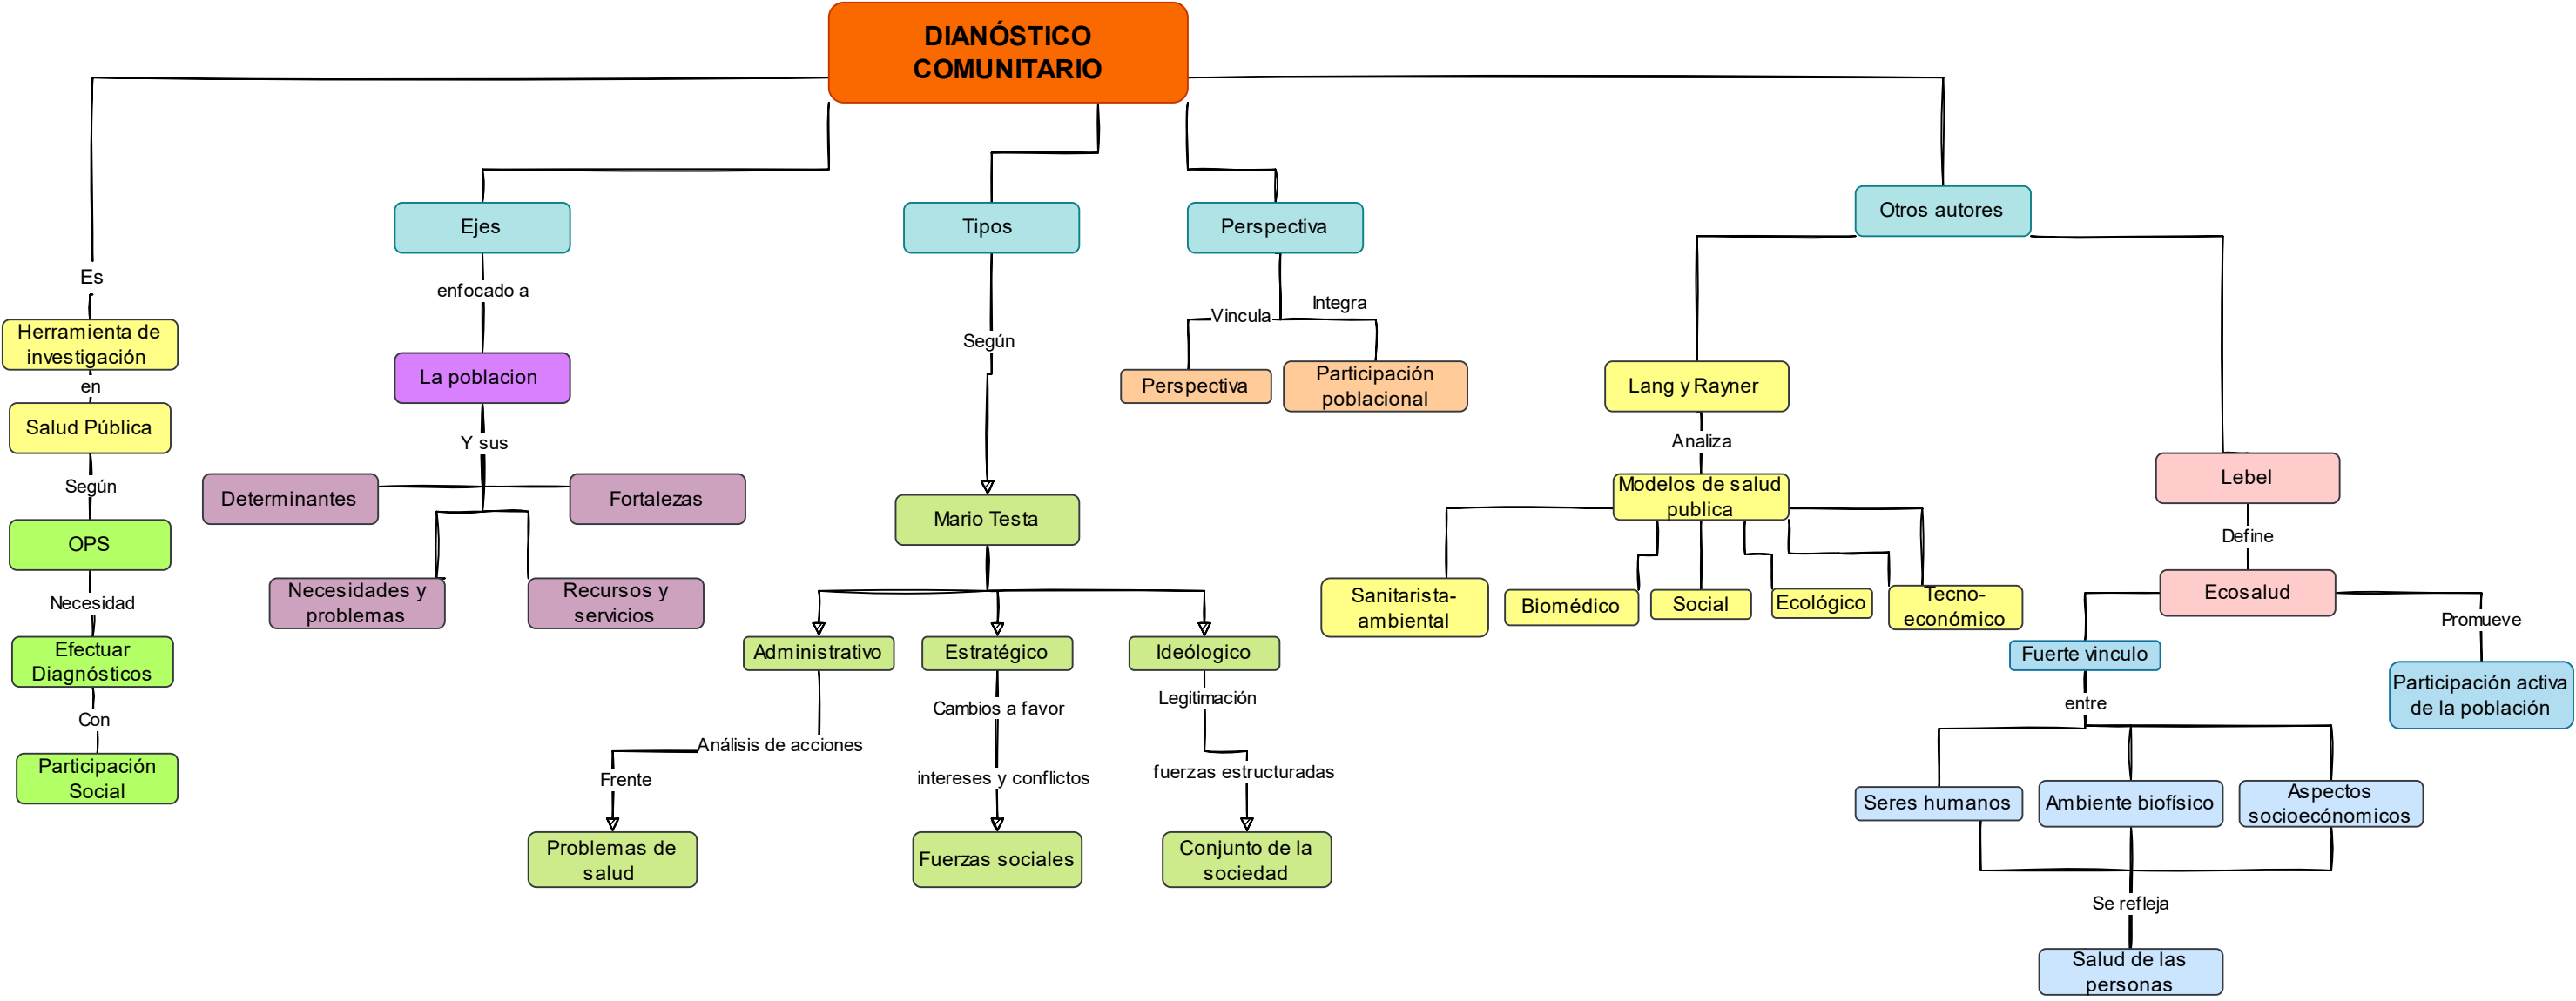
DIANÓSTICO COMUNITARIO

Es
Herramienta de investigación
en
Salud Pública
Según
OPS
Necesidad
Efectuar Diagnósticos
Con
Participación Social

Ejes
enfocado a
La poblacion
Y sus
Determinantes
Fortalezas
Necesidades y problemas
Recursos y servicios

Tipos
Según
Mario Testa
Administrativo
Análisis de acciones
Frente
Problemas de salud
Estratégico
Cambios a favor
intereses y conflictos
Fuerzas sociales
Ideólogico
Legitimación
fuerzas estructuradas
Conjunto de la sociedad

Perspectiva
Vincula
Integra
Perspectiva
Participación poblacional

Otros autores
Lang y Rayner
Analiza
Modelos de salud publica
Sanitarista-ambiental
Biomédico
Social
Ecológico
Tecno-económico

Lebel
Define
Ecosalud
Promueve
Participación activa de la población
Fuerte vinculo
entre
Seres humanos
Ambiente biofísico
Aspectos socioecónomicos
Se refleja
Salud de las personas